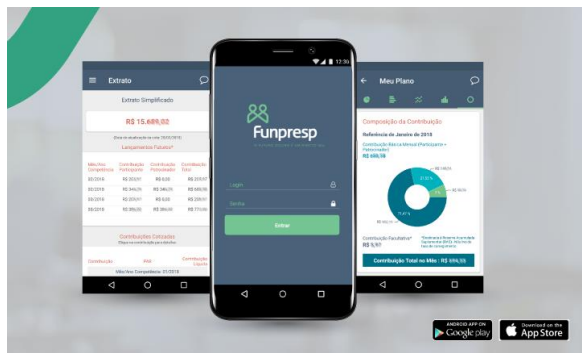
Extrato

Extrato Simplificado

R$ 15.689,02

Lançamentos Futuros*

| Mês/Ano Competência | Contribuição Participante | Contribuição Patrocinador | Contribuição Total |
|---|---|---|---|
| 02/2018 | R$ 209,97 | R$ 0,00 | R$ 209,97 |
| 02/2018 | R$ 344,26 | R$ 344,26 | R$ 688,52 |
| 03/2018 | R$ 209,91 | R$ 0,00 | R$ 209,91 |
| 03/2018 | R$ 386,00 | R$ 386,00 | R$ 772,00 |

Contribuições Cotizadas

Contribuição

12:30

Funpresp

Login

Senha

Entrar

Meu Plano

Composição da Contribuição

Referência de Janeiro de 2018

Contribuição Básica Mensal (Participante + Patrocinador)

R$ 698,78

Contribuição Facultativa*

R$ 0,17

Contribuição Total no Mês : R$ 698,95

ANDROID APP ON Google play

Download on the App Store